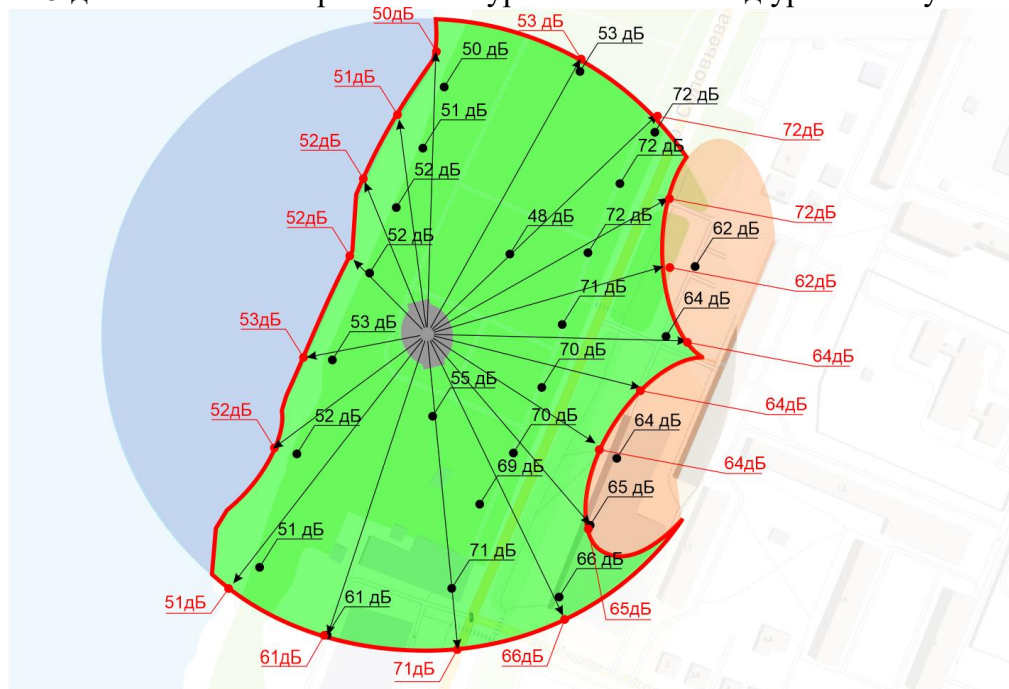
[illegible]

50дБ
50 дБ
53дБ
53 дБ
51дБ
51 дБ
72 дБ
72дБ
52дБ
52 дБ
72 дБ
72дБ
52дБ
48 дБ
72 дБ
52 дБ
62 дБ
62дБ
71 дБ
53дБ
53 дБ
64 дБ
64дБ
70 дБ
55 дБ
64дБ
52дБ
52 дБ
70 дБ
64 дБ
69 дБ
64дБ
65 дБ
51 дБ
71 дБ
66 дБ
51дБ
61 дБ
65дБ
61дБ
71дБ
66дБ